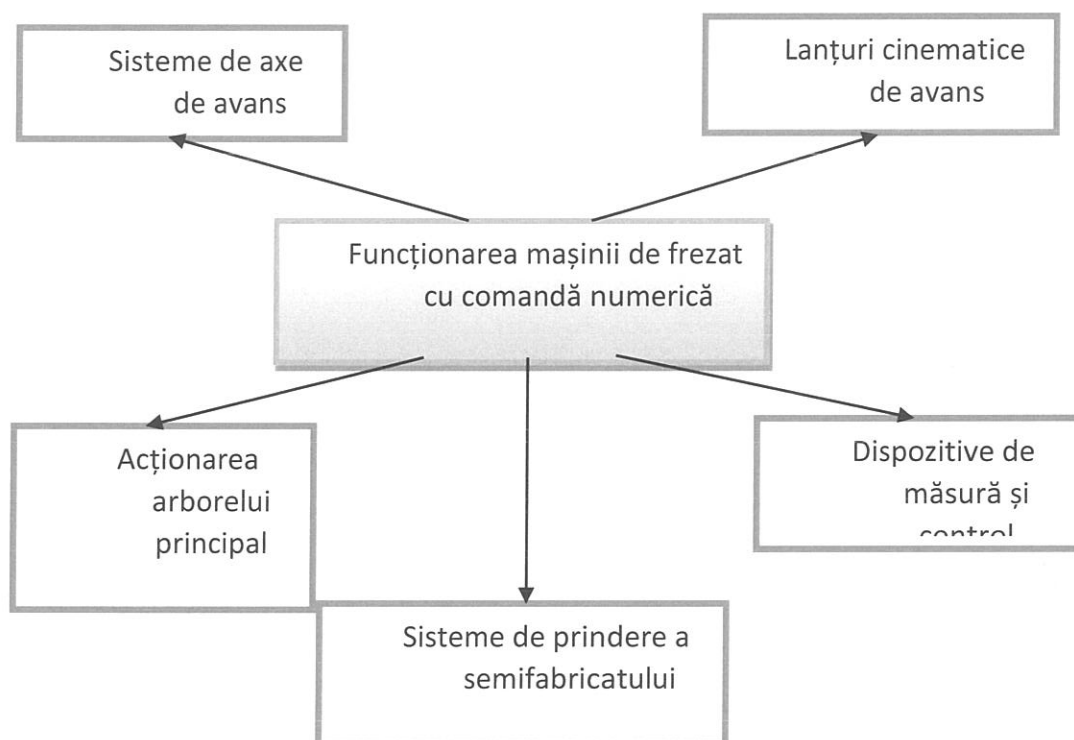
Sisteme de axe de avans

Lanțuri cinematice de avans

Funcționarea mașinii de frezat cu comandă numerică

Acționarea arborelui principal

Dispozitive de măsură și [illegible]

Sisteme de prindere a semifabricatului